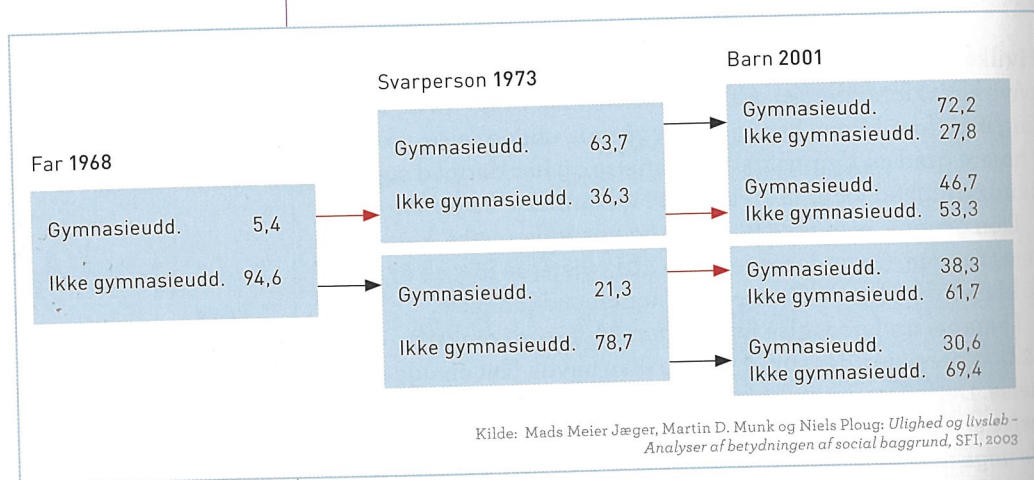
Barn 2001

Svarperson 1973

Far 1968

Gymnasieudd. 5,4

Ikke gymnasieudd. 94,6

Gymnasieudd. 63,7

Ikke gymnasieudd. 36,3

Gymnasieudd. 21,3

Ikke gymnasieudd. 78,7

Gymnasieudd. 72,2
Ikke gymnasieudd. 27,8

Gymnasieudd. 46,7
Ikke gymnasieudd. 53,3

Gymnasieudd. 38,3
Ikke gymnasieudd. 61,7

Gymnasieudd. 30,6
Ikke gymnasieudd. 69,4

Kilde: Mads Meier Jæger, Martin D. Munk og Niels Ploug: *Ulighed og livsløb – Analyser af betydningen af social baggrund*, SFI, 2003